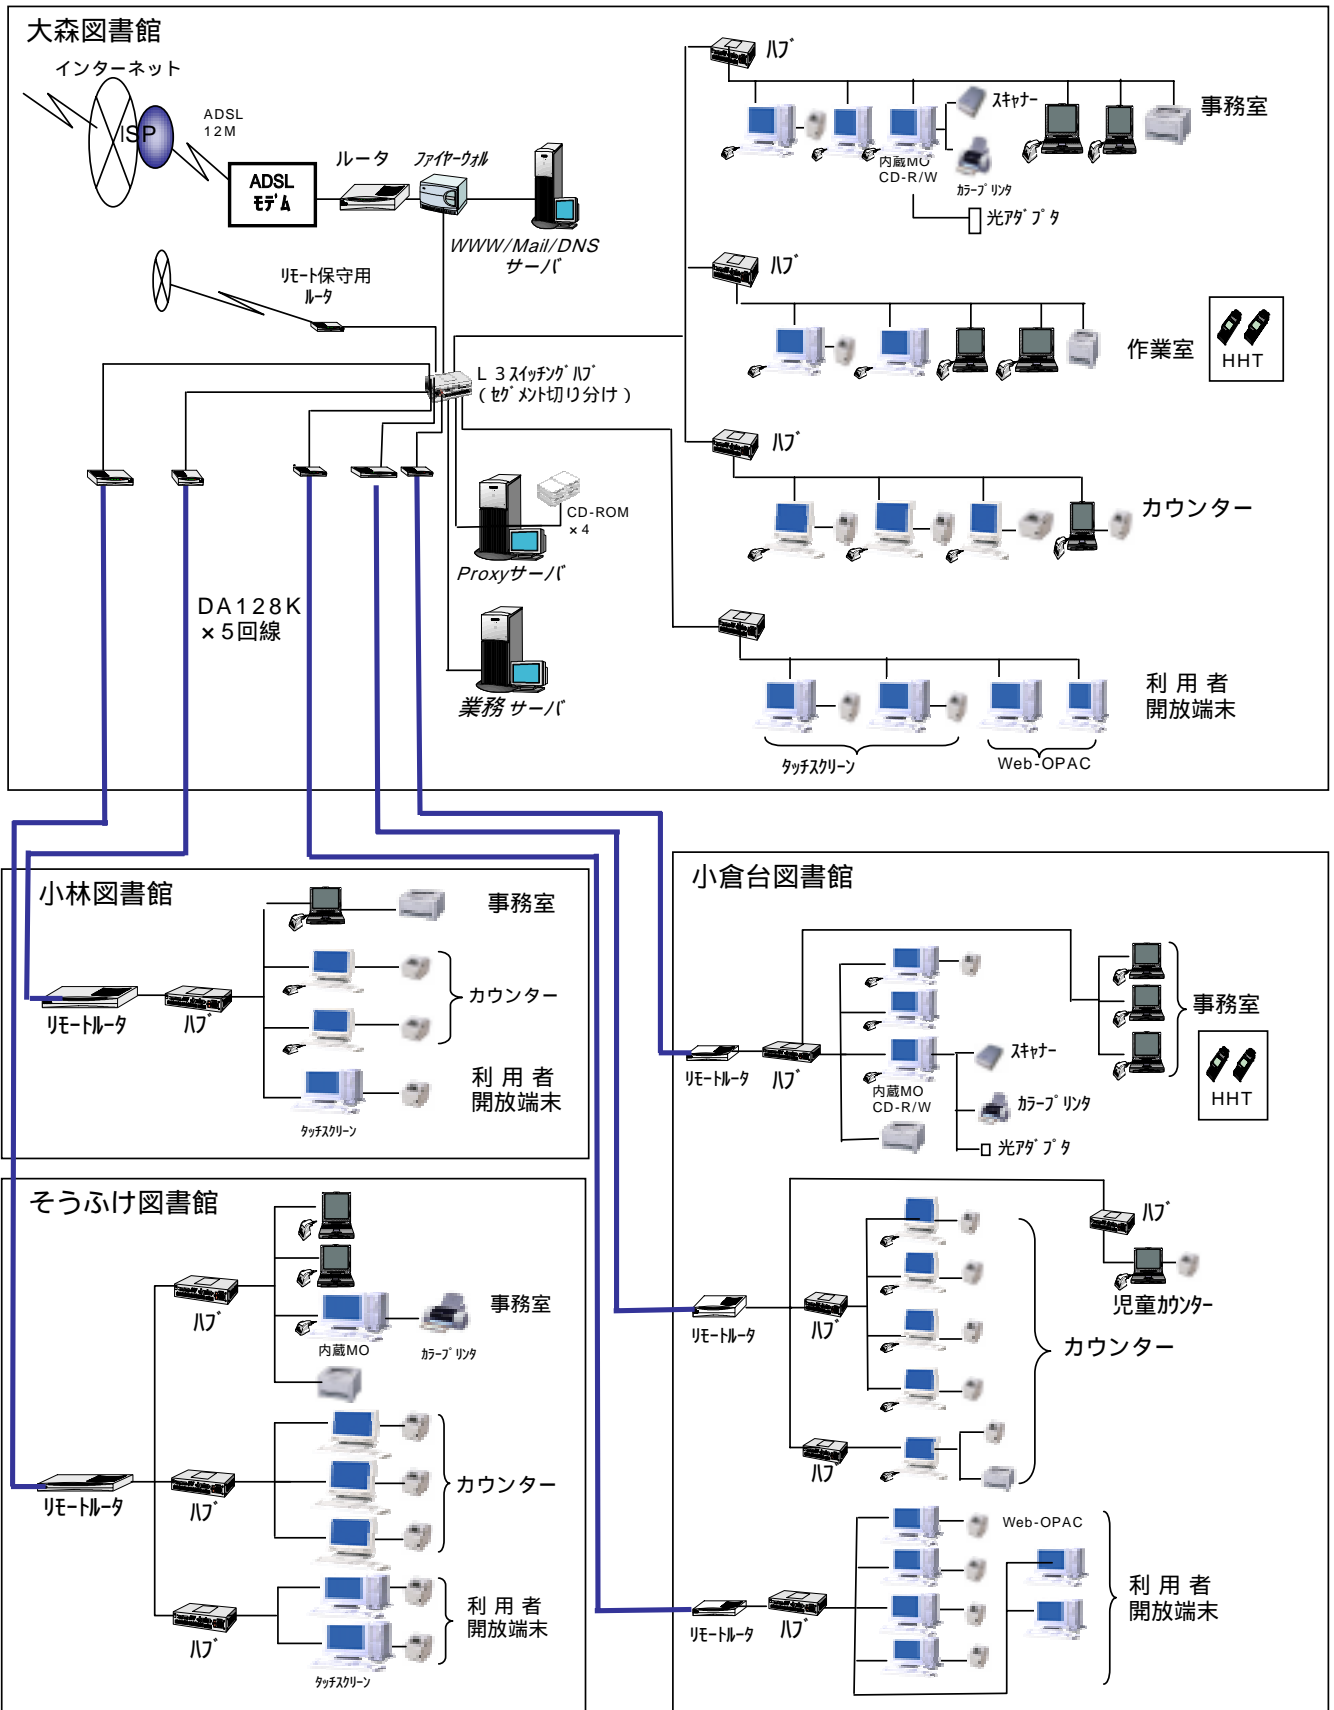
大森図書館

インターネット

ISP

ADSL
12M

ADSL
ﾓﾃﾞﾑ

ルータ

ﾌｧｲﾔｰｳｫﾙ

WWW/Mail/DNS
サーバ

ﾘﾓｰﾄ保守用
ﾙｰﾀ

L 3ｽｲｯﾁﾝｸﾞﾊﾌﾞ
（ｾｸﾞﾒﾝﾄ切り分け）

CD-ROM
×4

Proxyサーバ

業務 サーバ

DA128K
×5回線

ﾊﾌﾞ

ｽｷｬﾅｰ

事務室

内蔵MO
CD-R/W

ｶﾗｰﾌﾟﾘﾝﾀ

光ｱﾀﾞﾌﾟﾀ

ﾊﾌﾞ

作業室

HHT

ﾊﾌﾞ

カウンター

利 用 者
開放端末

ﾀｯﾁｽｸﾘｰﾝ

Web-OPAC

小林図書館

事務室

カウンター

ﾘﾓｰﾄﾙｰﾀ

ﾊﾌﾞ

利 用 者
開放端末

ﾀｯﾁｽｸﾘｰﾝ

そうふけ図書館

ﾊﾌﾞ

事務室

内蔵MO

ｶﾗｰﾌﾟﾘﾝﾀ

カウンター

ﾘﾓｰﾄﾙｰﾀ

ﾊﾌﾞ

ﾊﾌﾞ

利 用 者
開放端末

ﾀｯﾁｽｸﾘｰﾝ

小倉台図書館

事務室

HHT

ﾘﾓｰﾄﾙｰﾀ

ﾊﾌﾞ

ｽｷｬﾅｰ

内蔵MO
CD-R/W

ｶﾗｰﾌﾟﾘﾝﾀ

光ｱﾀﾞﾌﾟﾀ

ﾊﾌﾞ

児童ｶｳﾝﾀｰ

ﾘﾓｰﾄﾙｰﾀ

ﾊﾌﾞ

カウンター

ﾊﾌﾞ

Web-OPAC

利 用 者
開放端末

ﾘﾓｰﾄﾙｰﾀ

ﾊﾌﾞ